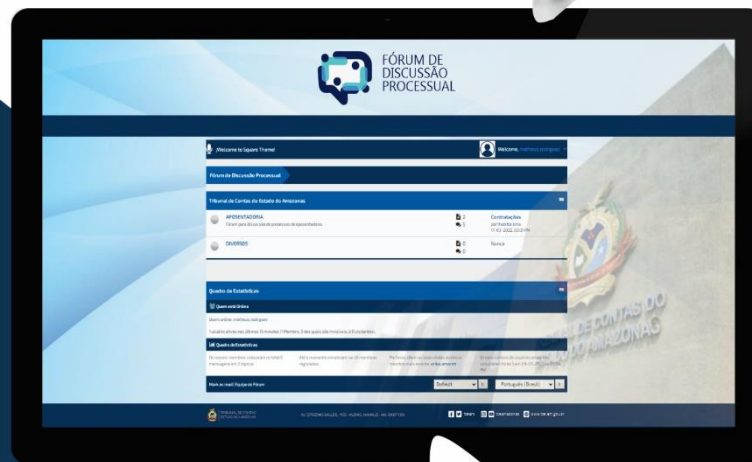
FÓRUM DE DISCUSSÃO PROCESSUAL

Welcome to Square Theme!

Welcome, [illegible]

Fórum de Discussão Processual

Tribunal de Contas do Estado do Amazonas

APOSENTADORIA
Fórum para discussão de processos de aposentadoria.

2
5

Contratações
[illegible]
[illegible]

DIVERSOS

0
0

Nunca

Quadro de Estatísticas

Quem está Online

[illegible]

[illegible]

Quadro de Estatísticas

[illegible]

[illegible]

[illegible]

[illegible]

Mark as read | Equipe do Fórum

Default

Português (Brasil)

TRIBUNAL DE CONTAS DO ESTADO DO AMAZONAS

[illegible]

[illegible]

TRIBUNAL DE CONTAS DO ESTADO DO AMAZONAS